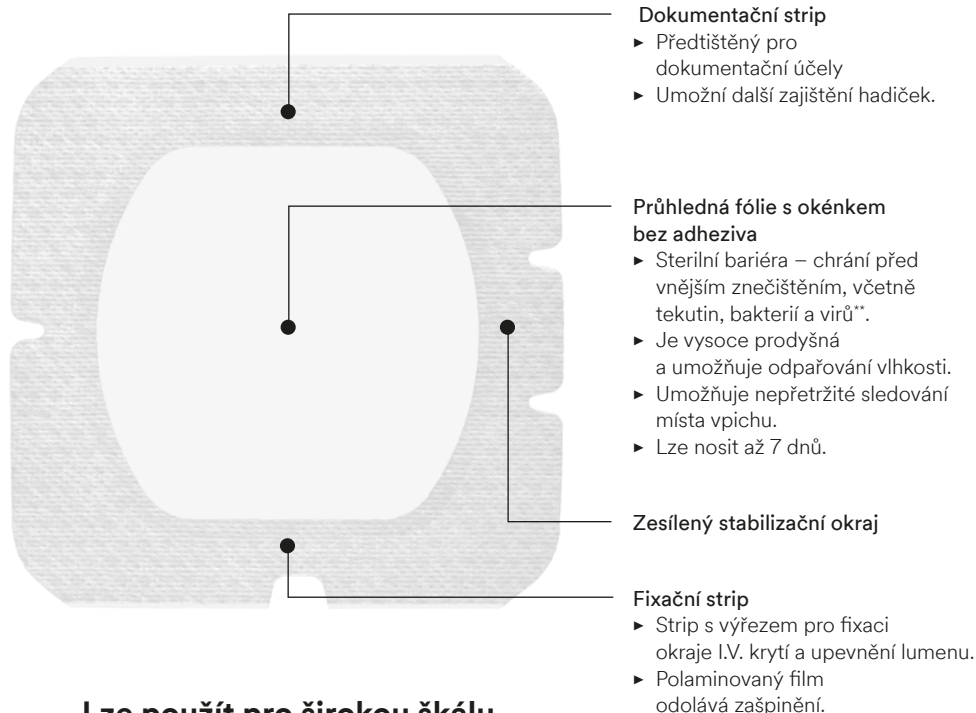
Dokumentační strip
► Předtištěný pro dokumentační účely
► Umožní další zajištění hadiček.

Průhledná fólie s okénkem bez adheziva
► Sterilní bariéra – chrání před vnějším znečištěním, včetně tekutin, bakterií a virů**.
► Je vysoce prodyšná a umožňuje odpařování vlhkosti.
► Umožňuje nepřetržité sledování místa vpichu.
► Lze nosit až 7 dnů.

Zesílený stabilizační okraj

Fixační strip
► Strip s výřezem pro fixaci okraje I.V. krytí a upevnění lumenu.
► Polaminovaný film odolává zašpinění.

Lze použít pro širokou škálu